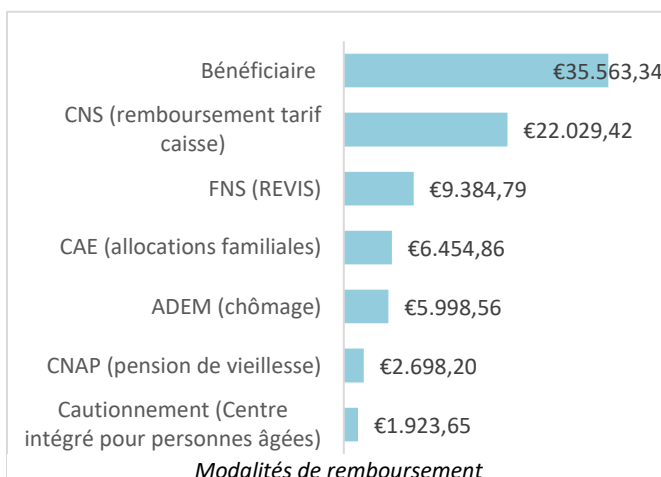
Bénéficiaire €35.563,34
CNS (remboursement tarif caisse) €22.029,42
FNS (REVIS) €9.384,79
CAE (allocations familiales) €6.454,86
ADEM (chômage) €5.998,56
CNAP (pension de vieillesse) €2.698,20
Cautionnement (Centre intégré pour personnes âgées) €1.923,65

Modalités de remboursement